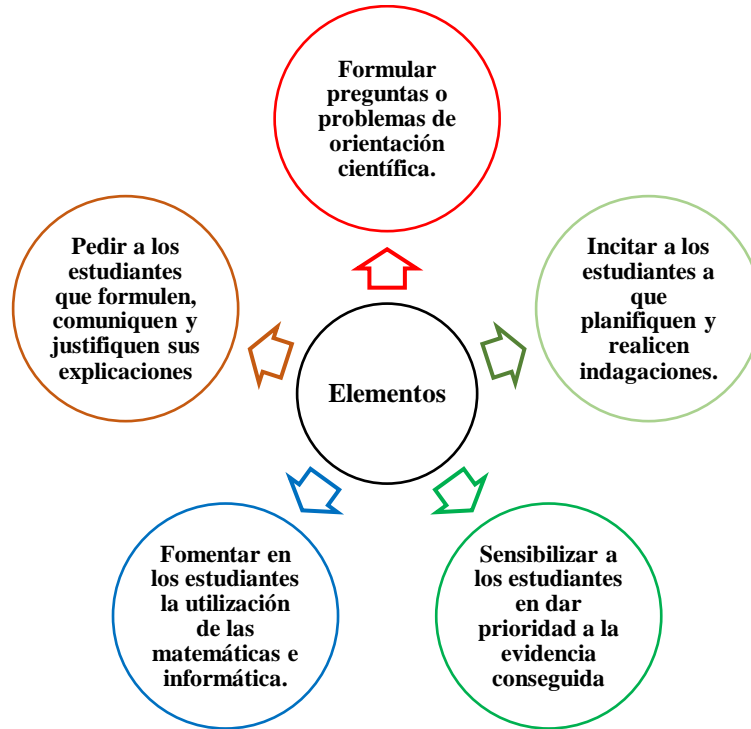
Formular preguntas o problemas de orientación científica.

Incitar a los estudiantes a que planifiquen y realicen indagaciones.

Sensibilizar a los estudiantes en dar prioridad a la evidencia conseguida

Fomentar en los estudiantes la utilización de las matemáticas e informática.

Pedir a los estudiantes que formulen, comuniquen y justifiquen sus explicaciones

Elementos